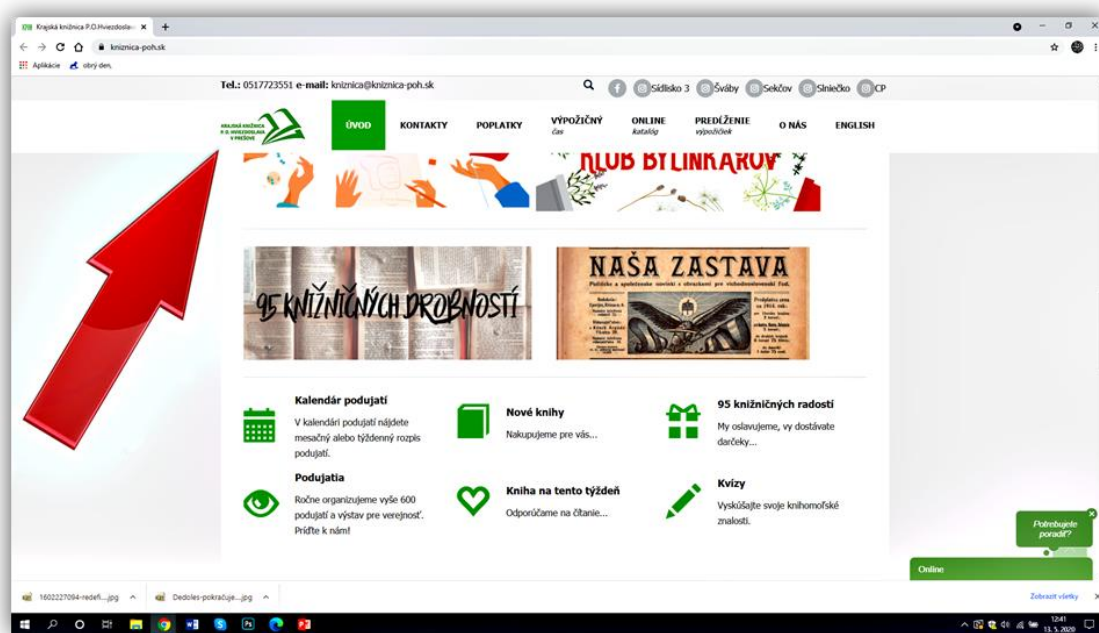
Krajská knižnica P.O.Hviezdosla... ×
kniznica-poh.sk
Aplikácie obrý den.

Tel.: 0517723551 e-mail: kniznica@kniznica-poh.sk

Sídlisko 3 Šváby Sekčov Slniečko CP

KRAJSKÁ KNIŽNICA P. O. HVIEZDOSLAVA V PREŠOVE

ÚVOD KONTAKTY POPLATKY VÝPOŽIČNÝ čas ONLINE katalóg PREDĹŽENIE výpožičiek O NÁS ENGLISH

KLUB BYLINKÁROV

95 KNIŽNIČNÝCH DROBNOSTÍ

NAŠA ZASTAVA

Kalendár podujatí
V kalendári podujatí nájdete mesačný alebo týždenný rozpis podujatí.

Nové knihy
Nakupujeme pre vás...

95 knižničných radostí
My oslavujeme, vy dostávate darčeky...

Podujatia
Ročne organizujeme vyše 600 podujatí a výstav pre verejnosť. Príďte k nám!

Kniha na tento týždeň
Odporúčame na čítanie...

Kvízy
Vyskúšajte svoje knihomoľské znalosti.

Potrebujete poradiť?

Online

1602227094-redefi....jpg
Dedoles-pokračuje...jpg
Zobraziť všetky

12:41
13. 5. 2020